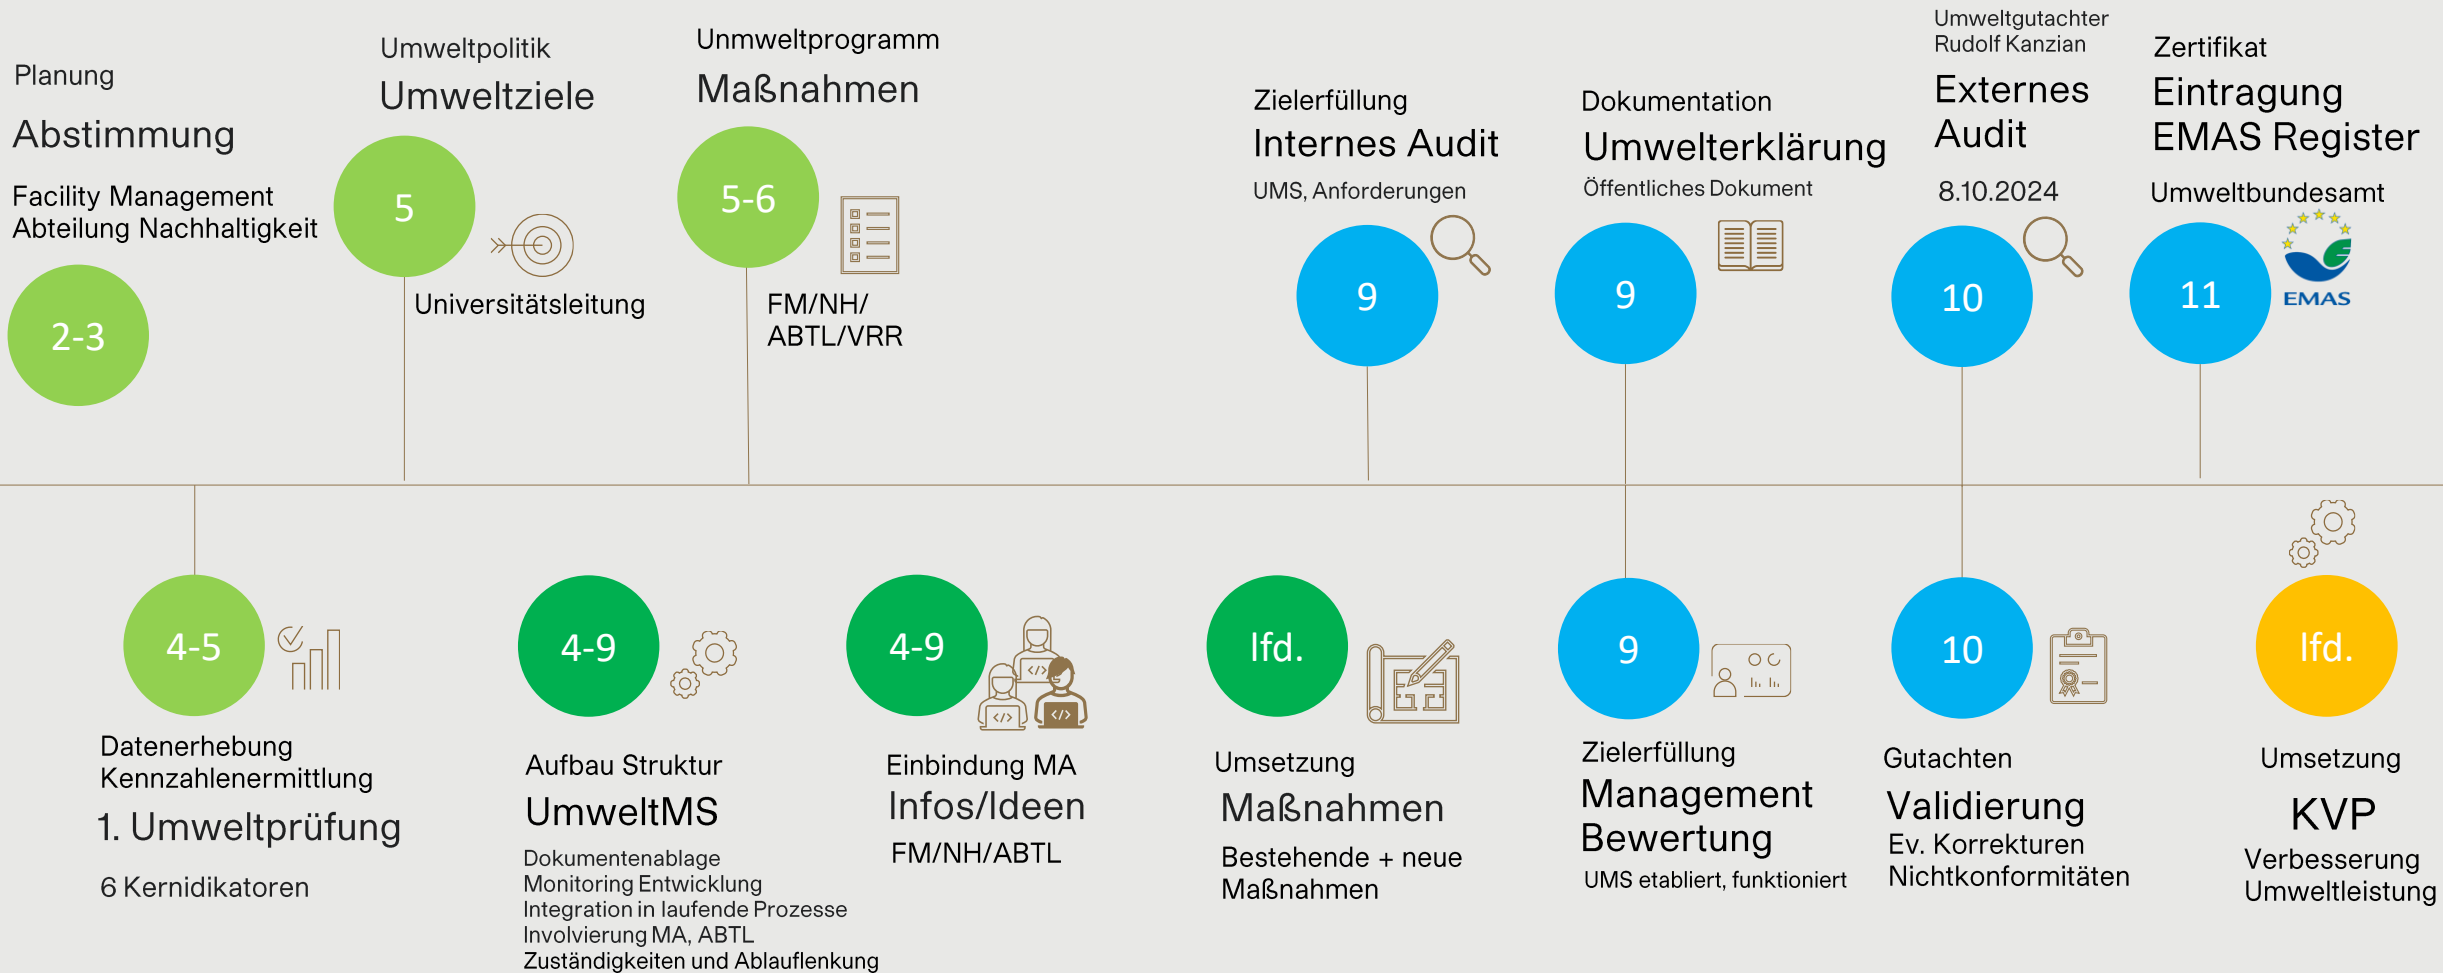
Planung
Abstimmung
Facility Management
Abteilung Nachhaltigkeit

2-3

Umweltpolitik
Umweltziele

5

Universitätsleitung

Unmweltprogramm
Maßnahmen

5-6

FM/NH/
ABTL/VRR

Zielerfüllung
Internes Audit
UMS, Anforderungen

9

Dokumentation
Umwelterklärung
Öffentliches Dokument

9

Umweltgutachter
Rudolf Kanzian
Externes
Audit
8.10.2024

10

Zertifikat
Eintragung
EMAS Register
Umweltbundesamt

11

EMAS

4-5

Datenerhebung
Kennzahlenermittlung
1. Umweltprüfung
6 Kernidikatoren

4-9

Aufbau Struktur
UmweltMS
Dokumentenablage
Monitoring Entwicklung
Integration in laufende Prozesse
Involvierung MA, ABTL
Zuständigkeiten und Ablauflenkung

4-9

Einbindung MA
Infos/Ideen
FM/NH/ABTL

lfd.

Umsetzung
Maßnahmen
Bestehende + neue
Maßnahmen

9

Zielerfüllung
Management
Bewertung
UMS etabliert, funktioniert

10

Gutachten
Validierung
Ev. Korrekturen
Nichtkonformitäten

lfd.

Umsetzung
KVP
Verbesserung
Umweltleistung